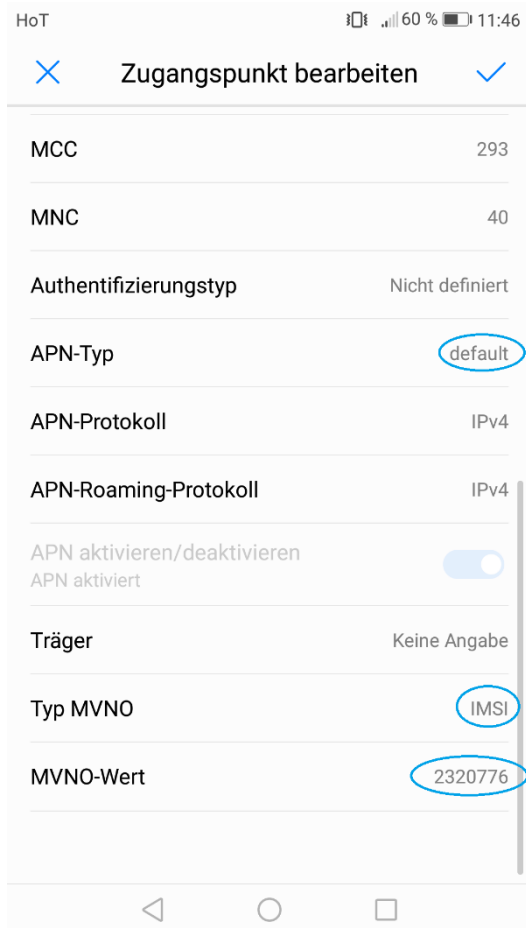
HoT 60 % 11:46

Zugangspunkt bearbeiten

MCC 293

MNC 40

Authentifizierungstyp Nicht definiert

APN-Typ default

APN-Protokoll IPv4

APN-Roaming-Protokoll IPv4

APN aktivieren/deaktivieren
APN aktiviert

Träger Keine Angabe

Typ MVNO IMSI

MVNO-Wert 2320776